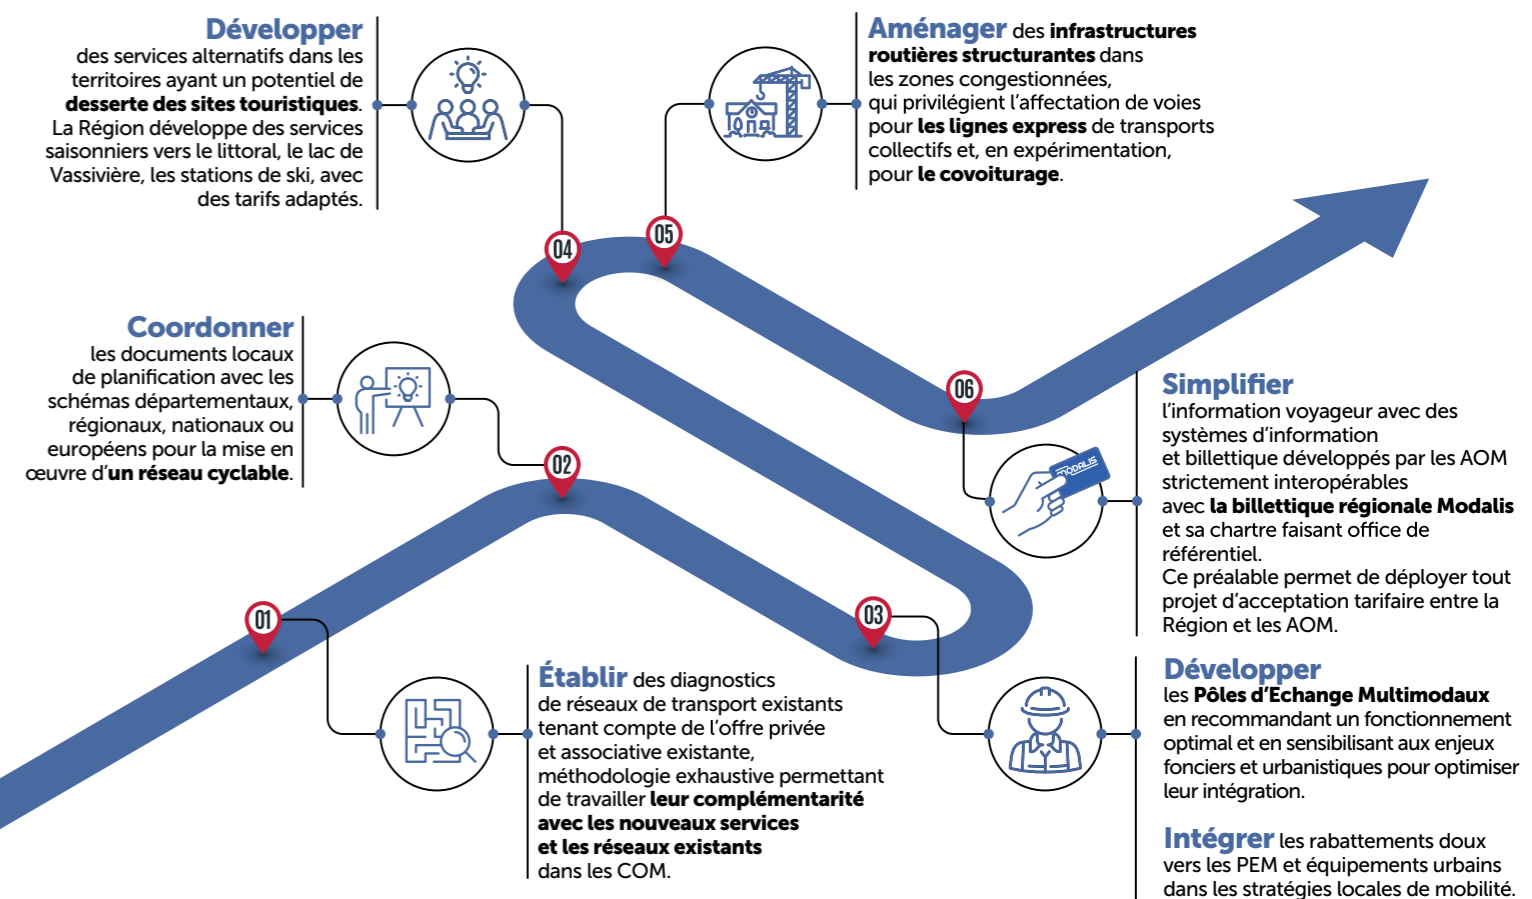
**Développer**
des services alternatifs dans les territoires ayant un potentiel de **desserte des sites touristiques**. La Région développe des services saisonniers vers le littoral, le lac de Vassivière, les stations de ski, avec des tarifs adaptés.

**Aménager** des **infrastructures routières structurantes** dans les zones congestionnées, qui privilégient l'affectation de voies pour **les lignes express** de transports collectifs et, en expérimentation, pour **le covoiturage**.

04

05

**Coordonner**
les documents locaux de planification avec les schémas départementaux, régionaux, nationaux ou européens pour la mise en œuvre d'**un réseau cyclable**.

06

**Simplifier**
l'information voyageur avec des systèmes d'information et billettique développés par les AOM strictement interopérables avec **la billettique régionale Modalis** et sa chartre faisant office de référentiel.
Ce préalable permet de déployer tout projet d'acceptation tarifaire entre la Région et les AOM.

MODALIS

02

01

03

**Établir** des diagnostics de réseaux de transport existants tenant compte de l'offre privée et associative existante, méthodologie exhaustive permettant de travailler **leur complémentarité avec les nouveaux services et les réseaux existants** dans les COM.

**Développer**
les **Pôles d'Echange Multimodaux** en recommandant un fonctionnement optimal et en sensibilisant aux enjeux fonciers et urbanistiques pour optimiser leur intégration.

**Intégrer** les rabattements doux vers les PEM et équipements urbains dans les stratégies locales de mobilité.